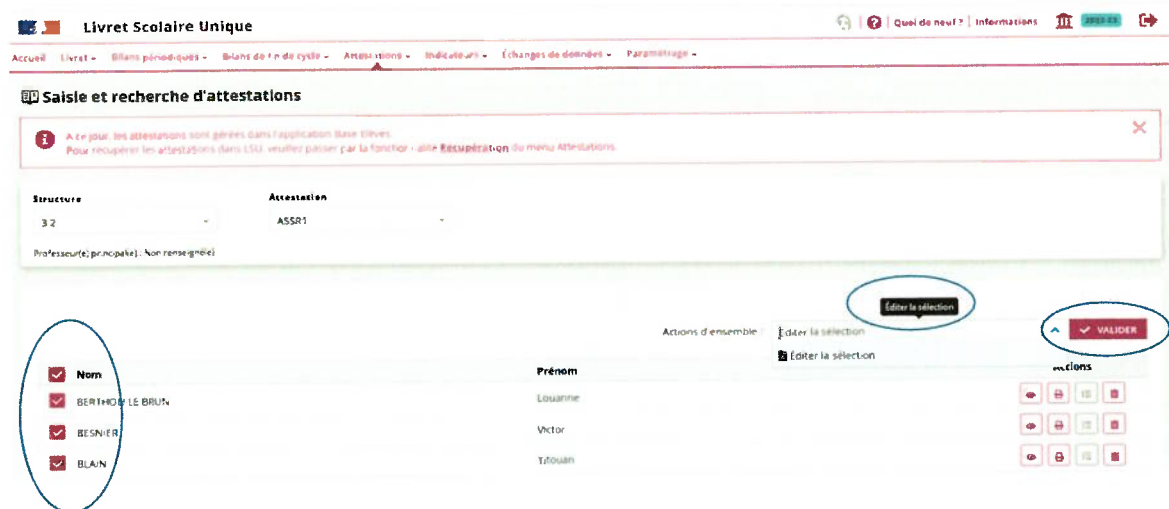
Livret Scolaire Unique

Quoi de neuf ? | Informations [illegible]

Accueil Livret ▾ Bilans périodiques ▾ Bilans de fin de cycle ▾ Attestations ▾ Indicateurs ▾ Échanges de données ▾ Paramétrage ▾

Saisie et recherche d'attestations

A ce jour, les attestations sont gérées dans l'application Base élèves.
Pour récupérer les attestations dans LSU, veuillez passer par la fonctionnalité Récupération du menu Attestations.

Structure
3 2

Attestation
ASSR1

Professeur(e) principal(e) : Non renseigné(e)

Éditer la sélection

Actions d'ensemble : Éditer la sélection

Éditer la sélection

VALIDER

| Nom | Prénom | Actions |
|---|---|---|
| BERTHOU LE BRUN | Louanne | |
| BESNIER | Victor | |
| BLAIN | Titouan | |